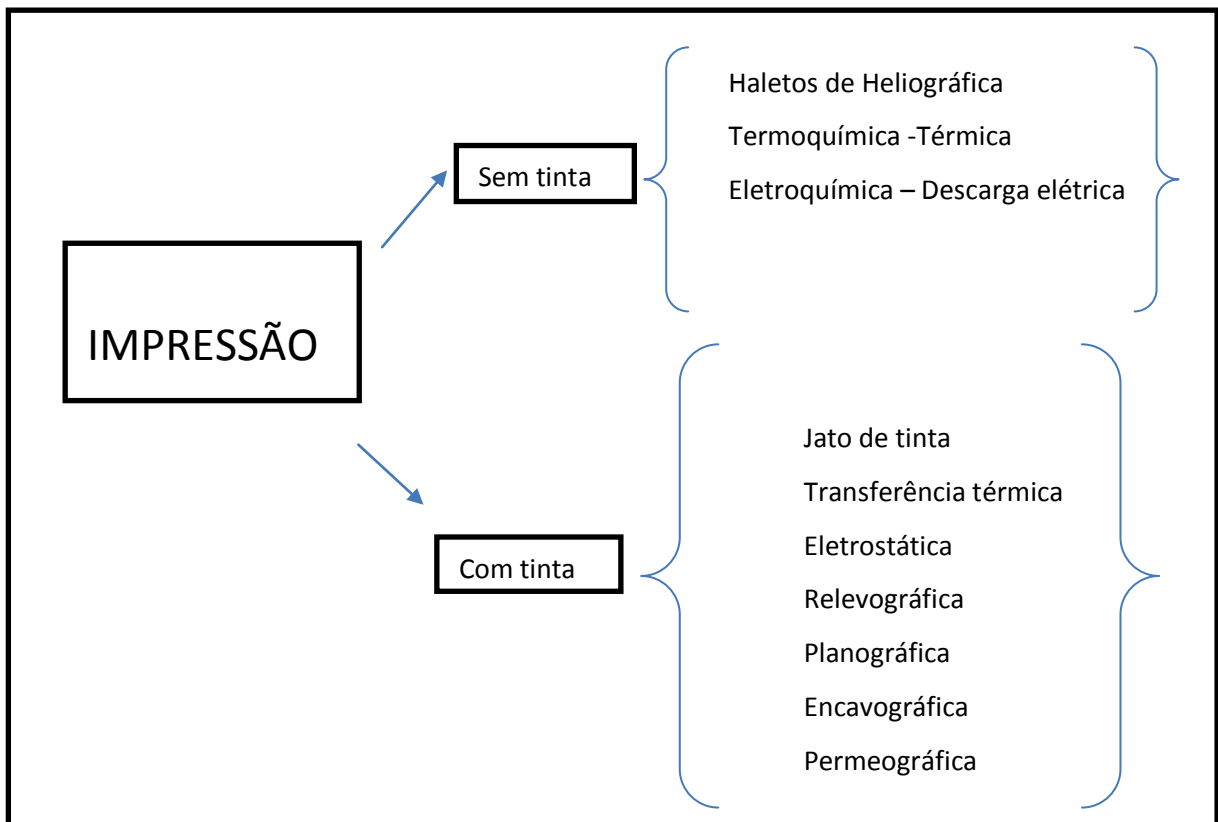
IMPRESSÃO

Sem tinta

Haletos de Heliográfica
Termoquímica -Térmica
Eletroquímica – Descarga elétrica

Com tinta

Jato de tinta
Transferência térmica
Eletrostática
Relevográfica
Planográfica
Encavográfica
Permeográfica